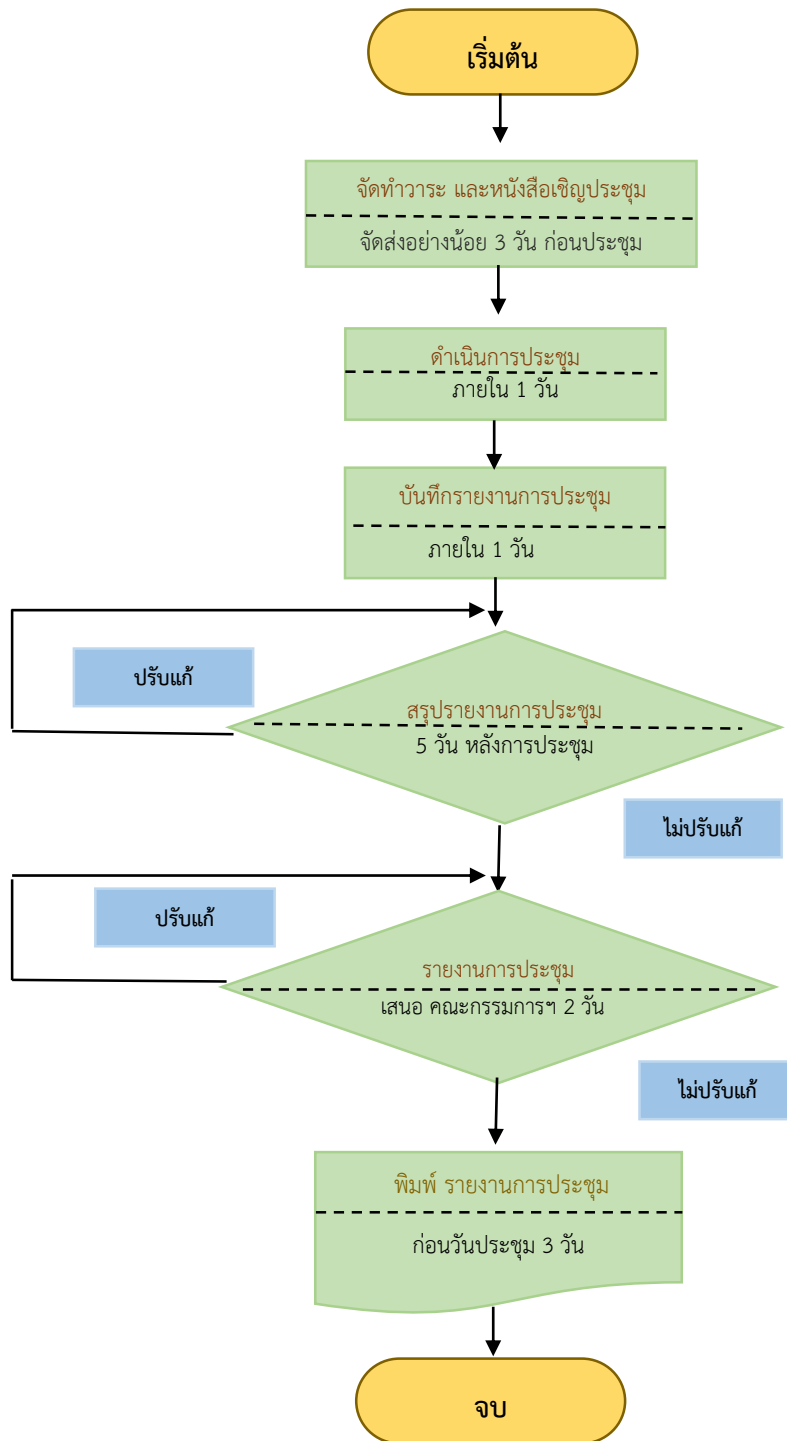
เริ่มต้น

จัดทำวาระ และหนังสือเชิญประชุม

จัดส่งอย่างน้อย 3 วัน ก่อนประชุม

ดำเนินการประชุม

ภายใน 1 วัน

บันทึกรายงานการประชุม

ภายใน 1 วัน

ปรับแก้

สรุปรายงานการประชุม

5 วัน หลังการประชุม

ไม่ปรับแก้

ปรับแก้

รายงานการประชุม

เสนอ คณะกรรมการฯ 2 วัน

ไม่ปรับแก้

พิมพ์ รายงานการประชุม

ก่อนวันประชุม 3 วัน

จบ